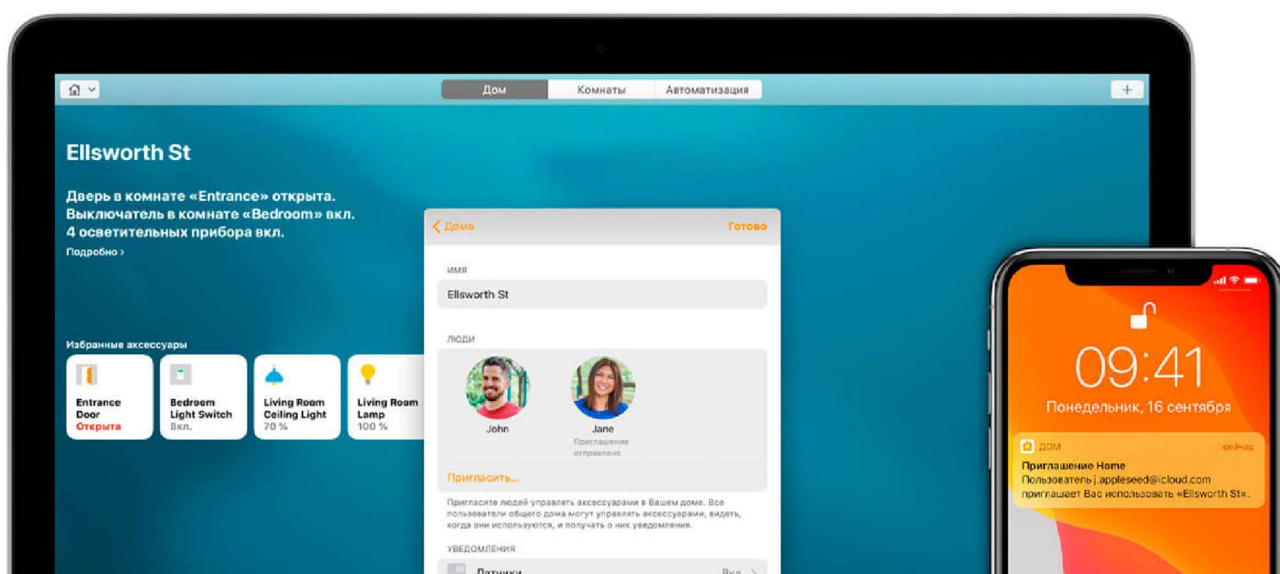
Дом
Комнаты
Автоматизация
+

Ellsworth St

Дверь в комнате «Entrance» открыта.
Выключатель в комнате «Bedroom» вкл.
4 осветительных прибора вкл.
Подробно ›

Избранные аксессуары

Entrance Door
Открыта

Bedroom Light Switch
Вкл.

Living Room Ceiling Light
70 %

Living Room Lamp
100 %

‹ Дома
Готово

ИМЯ
Ellsworth St

ЛЮДИ
John
Jane
Приглашение отправлено

Пригласить...

Пригласите людей управлять аксессуарами в Вашем доме. Все пользователи общего дома могут управлять аксессуарами, видеть, когда они используются, и получать о них уведомления.

УВЕДОМЛЕНИЯ
Датчики
Вкл. ›

09:41
Понедельник, 16 сентября

ДОМ
сейчас
Приглашение Home
Пользователь j.appleseed@icloud.com приглашает Вас использовать «Ellsworth St».